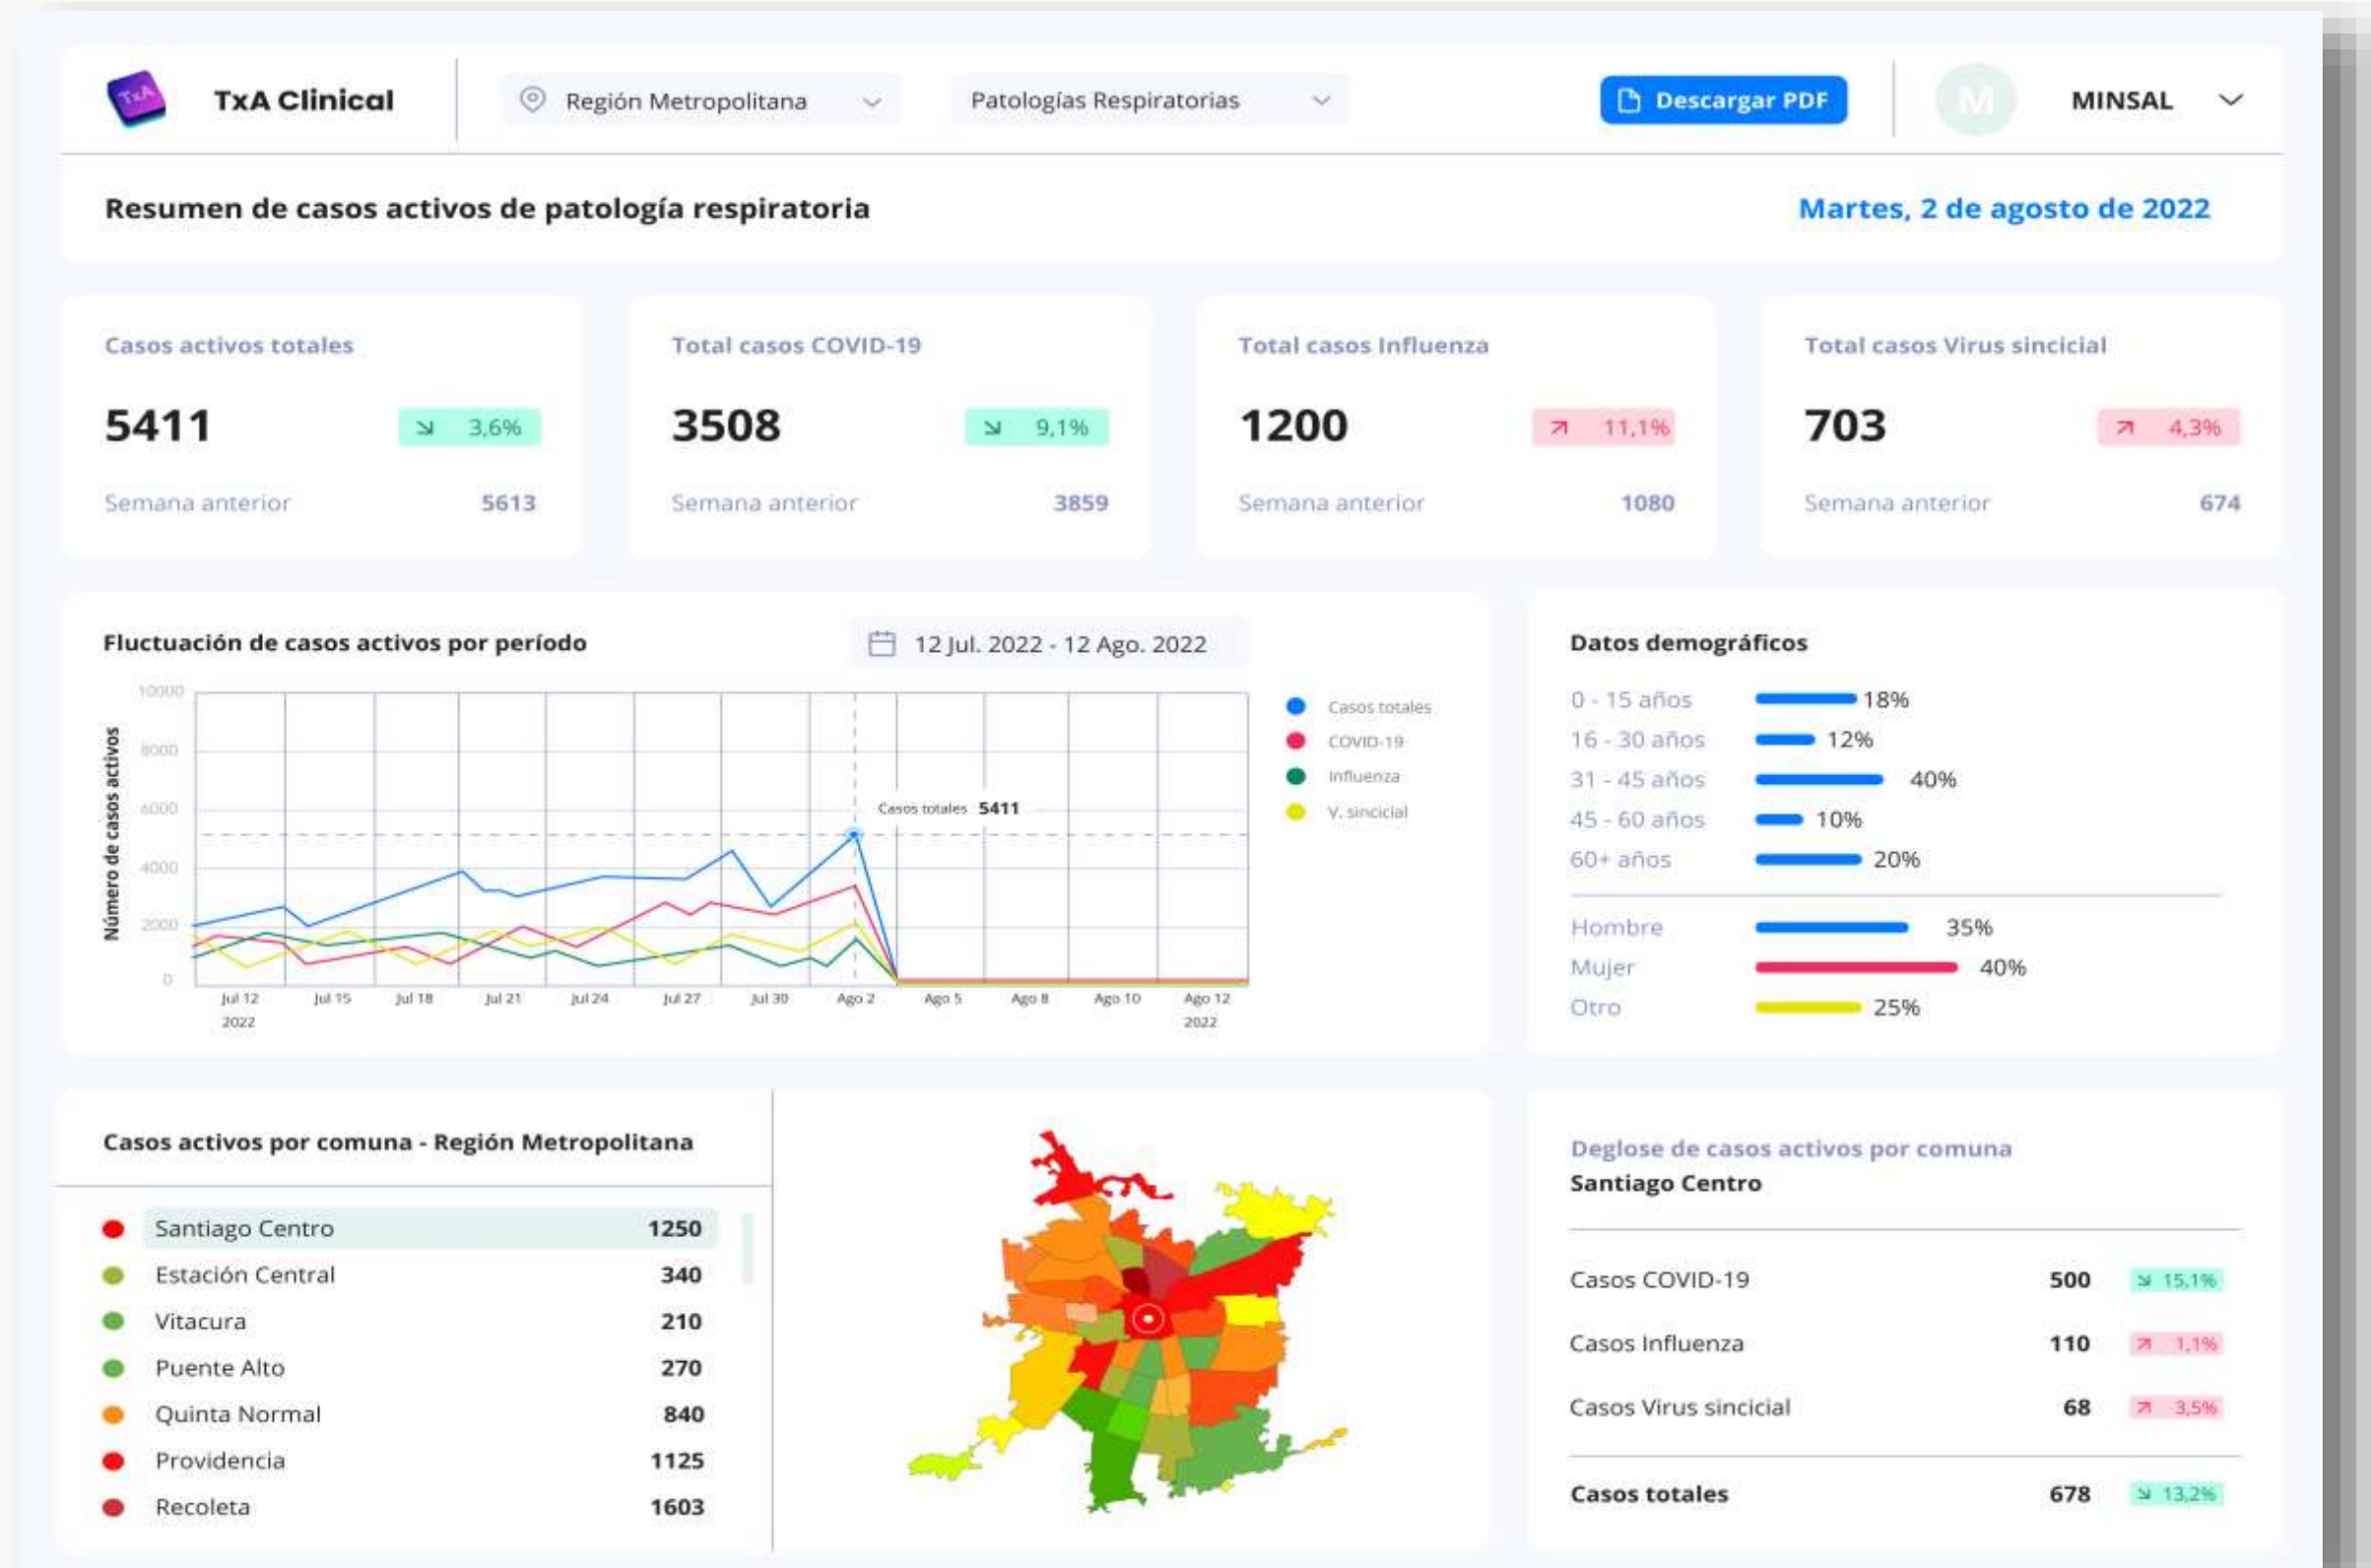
TxA TxA Clinical

Región Metropolitana

Patologías Respiratorias

Descargar PDF

M MINSAL

Resumen de casos activos de patología respiratoria

Martes, 2 de agosto de 2022

Casos activos totales
5411 ↘ 3,6%
Semana anterior 5613

Total casos COVID-19
3508 ↘ 9,1%
Semana anterior 3859

Total casos Influenza
1200 ↗ 11,1%
Semana anterior 1080

Total casos Virus sincicial
703 ↗ 4,3%
Semana anterior 674

Fluctuación de casos activos por período

12 Jul. 2022 - 12 Ago. 2022

Número de casos activos
10000
8000
6000
4000
2000
0
Jul 12 2022, Jul 15, Jul 18, Jul 21, Jul 24, Jul 27, Jul 30, Ago 2, Ago 5, Ago 8, Ago 10, Ago 12 2022

Casos totales 5411

Casos totales
COVID-19
Influenza
V. sincicial

Datos demográficos

| | |
|---|---|
| 0 - 15 años | 18% |
| 16 - 30 años | 12% |
| 31 - 45 años | 40% |
| 45 - 60 años | 10% |
| 60+ años | 20% |
| Hombre | 35% |
| Mujer | 40% |
| Otro | 25% |

Casos activos por comuna - Región Metropolitana

| | |
|---|---|
| Santiago Centro | 1250 |
| Estación Central | 340 |
| Vitacura | 210 |
| Puente Alto | 270 |
| Quinta Normal | 840 |
| Providencia | 1125 |
| Recoleta | 1603 |

Deglose de casos activos por comuna
Santiago Centro

| | | |
|---|---|---|
| Casos COVID-19 | 500 | ↘ 15,1% |
| Casos Influenza | 110 | ↗ 1,1% |
| Casos Virus sincicial | 68 | ↗ 3,5% |
| Casos totales | 678 | ↘ 13,2% |